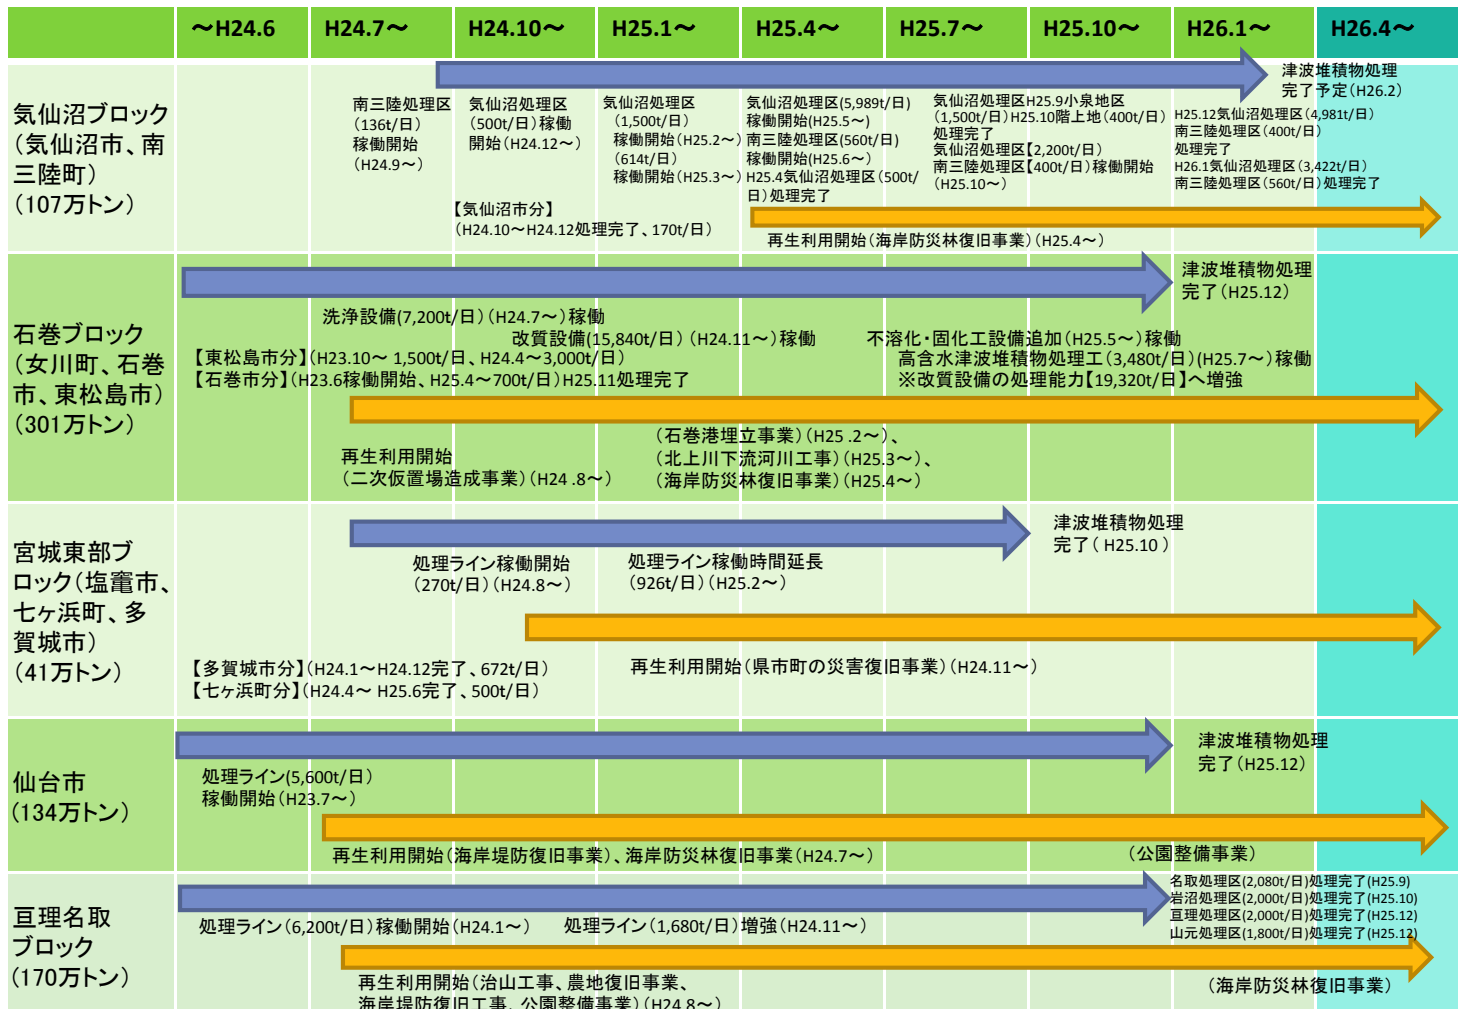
| | ～H24.6 | H24.7～ | H24.10～ | H25.1～ | H25.4～ | H25.7～ | H25.10～ | H26.1～ | H26.4～ |
|---|---|---|---|---|---|---|---|---|---|

気仙沼ブロック（気仙沼市、南三陸町）（107万トン）

津波堆積物処理完了予定（H26.2）

南三陸処理区（136t/日）稼働開始（H24.9～）

気仙沼処理区（500t/日）稼働開始（H24.12～）

気仙沼処理区（1,500t/日）稼働開始（H25.2～）（614t/日）稼働開始（H25.3～）

気仙沼処理区(5,989t/日)稼働開始(H25.5～) 南三陸処理区(560t/日)稼働開始(H25.6～) H25.4気仙沼処理区（500t/日）処理完了

気仙沼処理区H25.9小泉地区（1,500t/日）H25.10階上地（400t/日）処理完了 気仙沼処理区【2,200t/日）南三陸処理区【400t/日）稼働開始（H25.10～）

H25.12気仙沼処理区（4,981t/日）南三陸処理区（400t/日）処理完了 H26.1気仙沼処理区（3,422t/日）南三陸処理区（560t/日）処理完了

【気仙沼市分】（H24.10～H24.12処理完了、170t/日）

再生利用開始（海岸防災林復旧事業）（H25.4～）

石巻ブロック（女川町、石巻市、東松島市）（301万トン）

津波堆積物処理完了（H25.12）

洗浄設備(7,200t/日）（H24.7～）稼働

改質設備(15,840t/日）（H24.11～）稼働

不溶化・固化工設備追加（H25.5～）稼働 高含水津波堆積物処理工（3,480t/日）(H25.7～）稼働 ※改質設備の処理能力【19,320t/日】へ増強

【東松島市分】(H23.10～ 1,500t/日、H24.4～3,000t/日）
【石巻市分】(H23.6稼働開始、H25.4～700t/日）H25.11処理完了

再生利用開始（二次仮置場造成事業）（H24 .8～）

（石巻港埋立事業）（H25 .2～）、（北上川下流河川工事）（H25.3～）、（海岸防災林復旧事業）（H25.4～）

宮城東部ブロック（塩竈市、七ヶ浜町、多賀城市）（41万トン）

津波堆積物処理完了（ H25.10 ）

処理ライン稼働開始（270t/日）（H24.8～）

処理ライン稼働時間延長（926t/日）（H25.2～）

【多賀城市分】（H24.1～H24.12完了、672t/日）
【七ヶ浜町分】（H24.4～ H25.6完了、500t/日）

再生利用開始（県市町の災害復旧事業）（H24.11～）

仙台市（134万トン）

津波堆積物処理完了（H25.12）

処理ライン(5,600t/日）稼働開始（H23.7～）

再生利用開始（海岸堤防復旧事業）、海岸防災林復旧事業）（H24.7～）

（公園整備事業）

亘理名取ブロック（170万トン）

名取処理区(2,080t/日)処理完了(H25.9) 岩沼処理区(2,000t/日)処理完了(H25.10) 亘理処理区(2,000t/日)処理完了(H25.12) 山元処理区(1,800t/日)処理完了(H25.12)

処理ライン（6,200t/日）稼働開始（H24.1～）　処理ライン（1,680t/日）増強（H24.11～）

再生利用開始（治山工事、農地復旧事業、海岸堤防復旧工事、公園整備事業）（H24.8～）

（海岸防災林復旧事業）